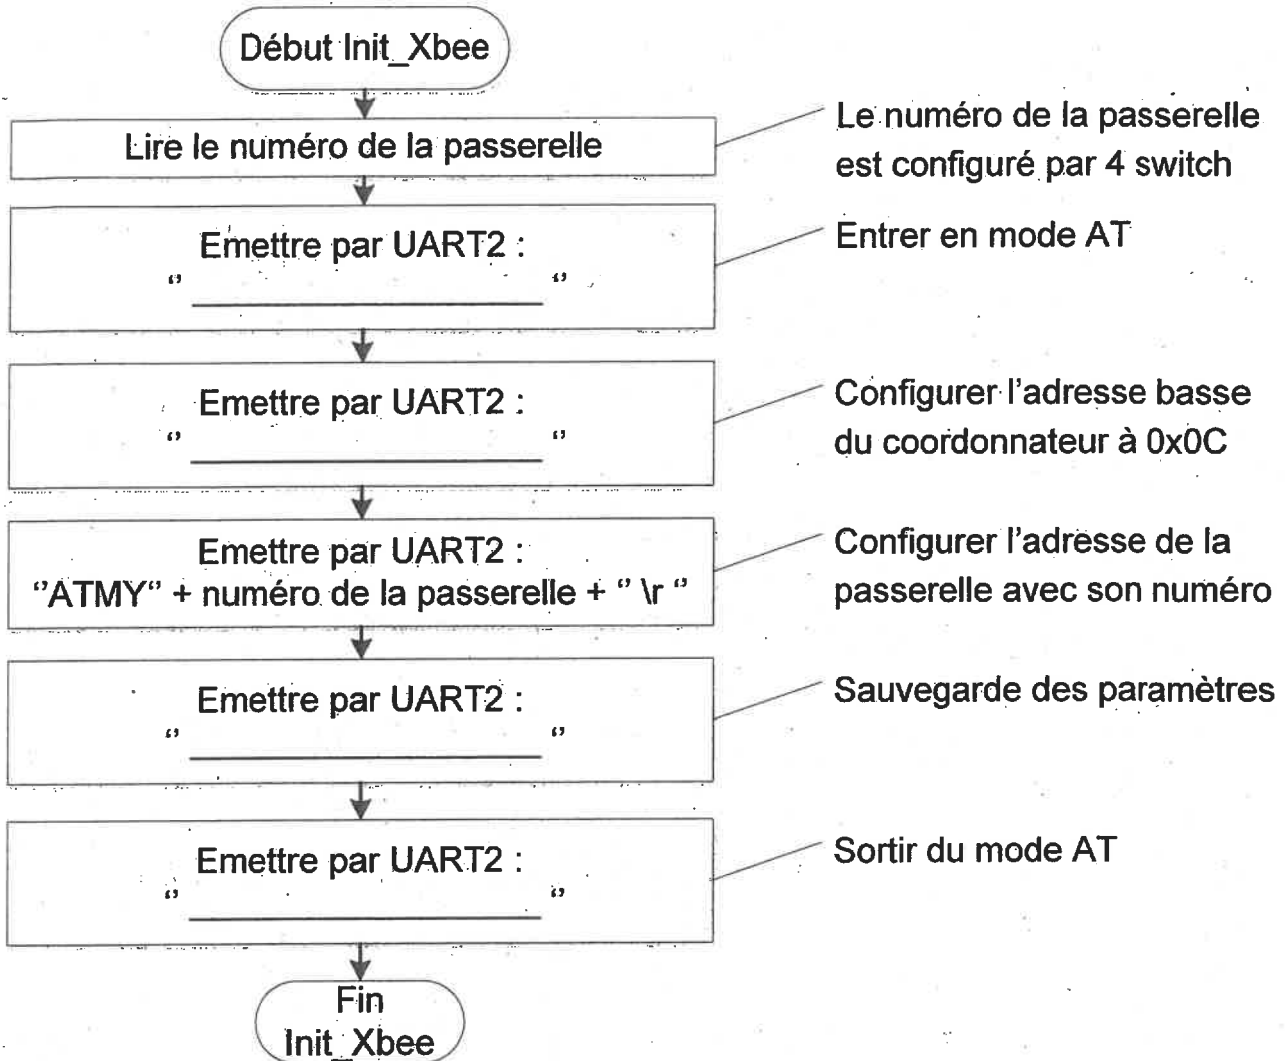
Début Init_Xbee

Lire le numéro de la passerelle

Le numéro de la passerelle est configuré par 4 switch

Emettre par UART2 :
" ______________ "

Entrer en mode AT

Emettre par UART2 :
" ______________ "

Configurer l'adresse basse du coordonnateur à 0x0C

Emettre par UART2 :
"ATMY" + numéro de la passerelle + " \r "

Configurer l'adresse de la passerelle avec son numéro

Emettre par UART2 :
" ______________ "

Sauvegarde des paramètres

Emettre par UART2 :
" ______________ "

Sortir du mode AT

Fin Init_Xbee